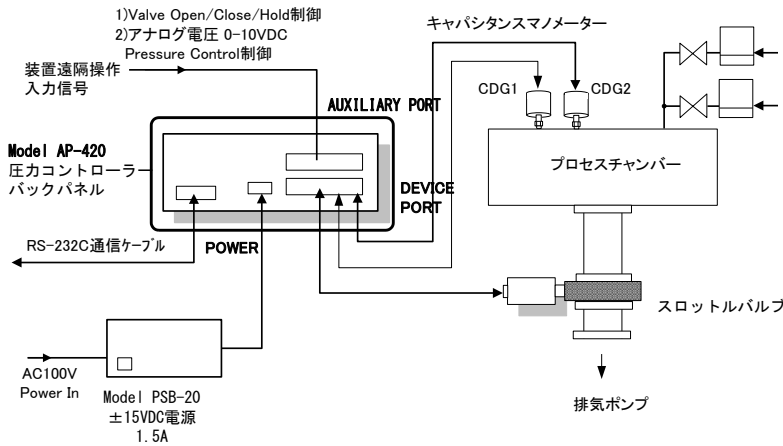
1)Valve Open/Close/Hold制御
2)アナログ電圧 0-10VDC
Pressure Control制御

キャパシタンスマノメーター

装置遠隔操作
入力信号

AUXILIARY PORT

CDG1
CDG2

Model AP-420
圧力コントローラー
バックパネル

プロセスチャンバー

DEVICE
PORT

RS-232C通信ケーブル

POWER

スロットルバルブ

AC100V
Power In

Model PSB-20
±15VDC電源
1.5A

排気ポンプ